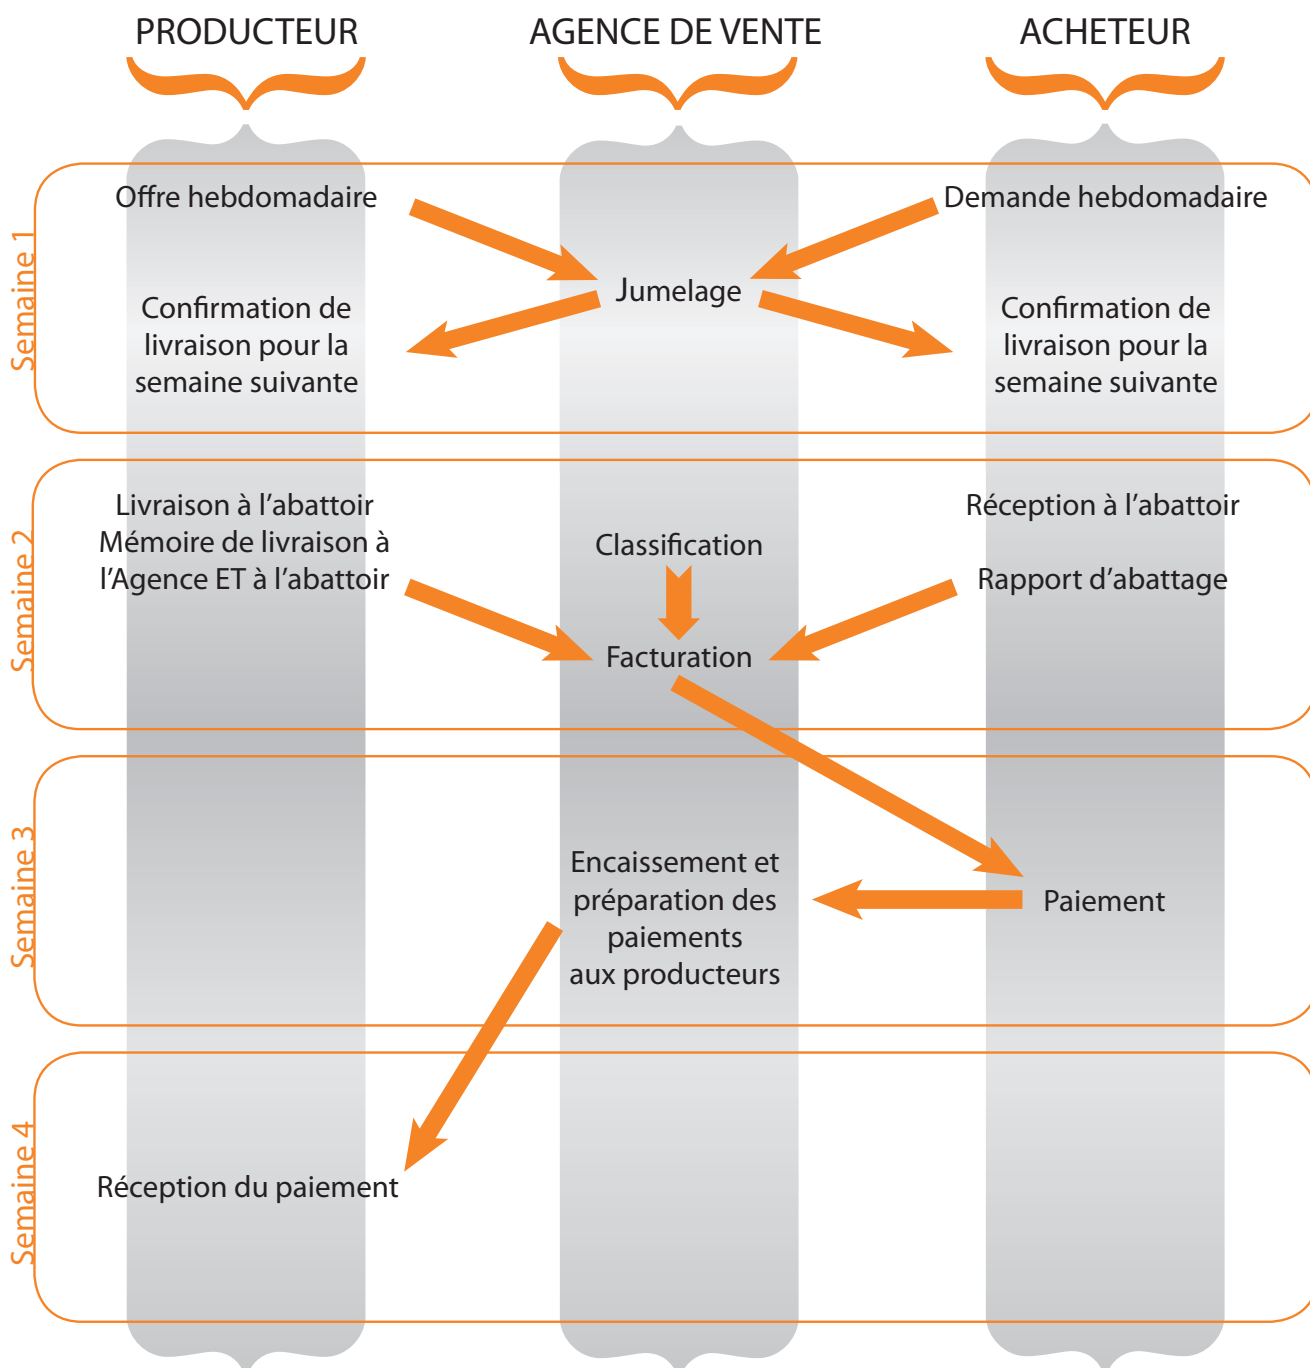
PRODUCTEUR

AGENCE DE VENTE

ACHETEUR

Semaine 1

Offre hebdomadaire

Demande hebdomadaire

Jumelage

Confirmation de livraison pour la semaine suivante

Confirmation de livraison pour la semaine suivante

Semaine 2

Livraison à l'abattoir
Mémoire de livraison à l'Agence ET à l'abattoir

Classification

Réception à l'abattoir

Rapport d'abattage

Facturation

Semaine 3

Encaissement et préparation des paiements aux producteurs

Paiement

Semaine 4

Réception du paiement